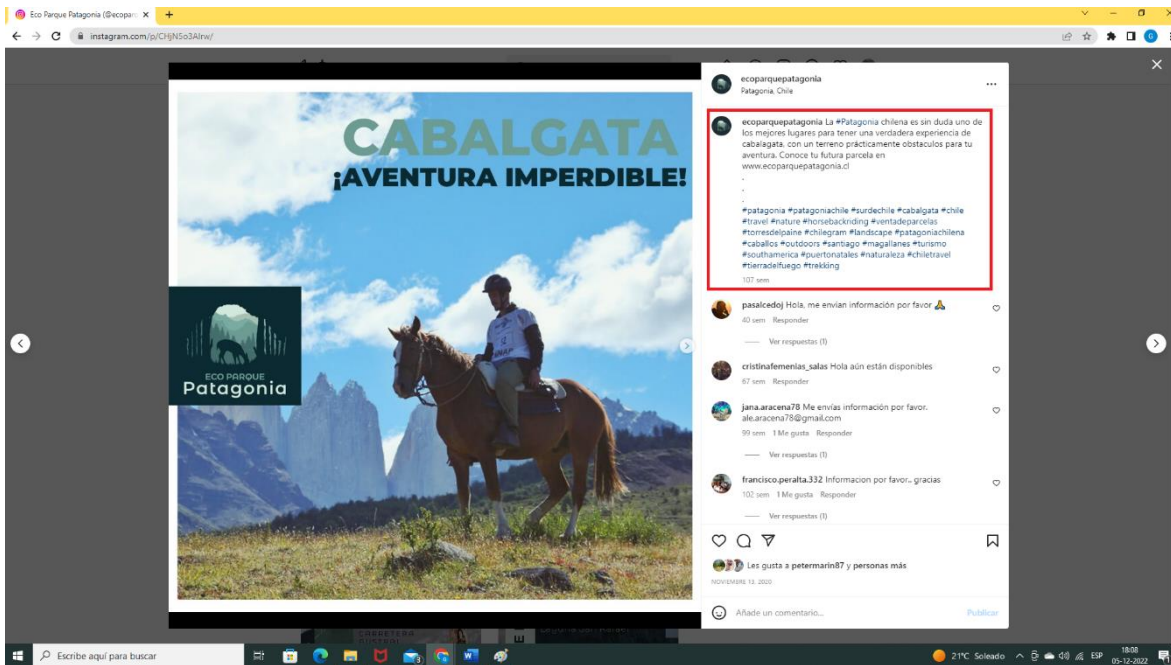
Eco Parque Patagonia (@ecopar ×
instagram.com/p/CHjNSo3AIrw/

CABALGATA
¡AVENTURA IMPERDIBLE!

ECO PARQUE
Patagonia

ecoparquepatagonia
Patagonia, Chile

ecoparquepatagonia La #Patagonia chilena es sin duda uno de los mejores lugares para tener una verdadera experiencia de cabalagata, con un terreno prácticamente obstaculos para tu aventura. Conoce tu futura parcela en www.ecoparquepatagonia.cl
.
.
.
#patagonia #patagoniachile #surdechile #cabalgata #chile #travel #nature #horsebackriding #ventadeparcelas #torresdelpaine #chilegram #landscape #patagoniachilena #caballos #outdoors #santiago #magallanes #turismo #southamerica #puertonatales #naturaleza #chiletravel #tierradelfuego #trekking
107 sem

pasalcedoj Hola, me envian información por favor 🙏
40 sem Responder
Ver respuestas (1)

cristinafemenias_salas Hola aún están disponibles
67 sem Responder

jana.aracena78 Me envías información por favor. ale.aracena78@gmail.com
99 sem 1 Me gusta Responder
Ver respuestas (1)

francisco.peralta.332 Informacion por favor.. gracias
102 sem 1 Me gusta Responder
Ver respuestas (1)

Les gusta a petermarin87 y personas más
NOVIEMBRE 13, 2020

Añade un comentario...
Publicar

Escribe aquí para buscar
21°C Soleado ESP 18:08 05-12-2022